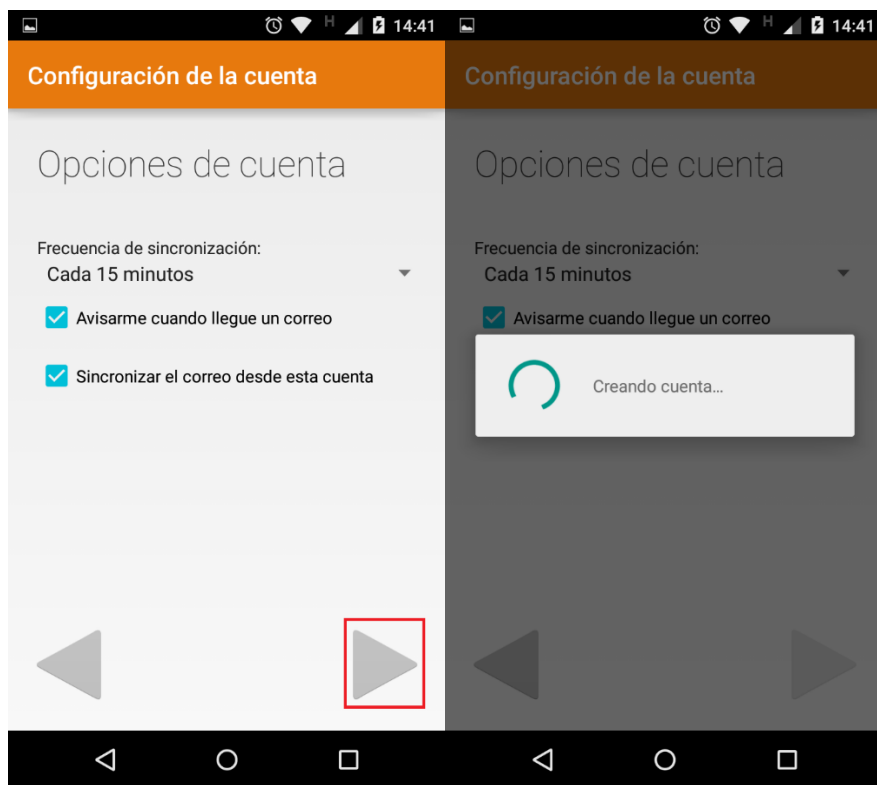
H 14:41

Configuración de la cuenta

Opciones de cuenta

Frecuencia de sincronización:
Cada 15 minutos

Avisarme cuando llegue un correo

Sincronizar el correo desde esta cuenta

H 14:41

Configuración de la cuenta

Opciones de cuenta

Frecuencia de sincronización:
Cada 15 minutos

Avisarme cuando llegue un correo

Creando cuenta...